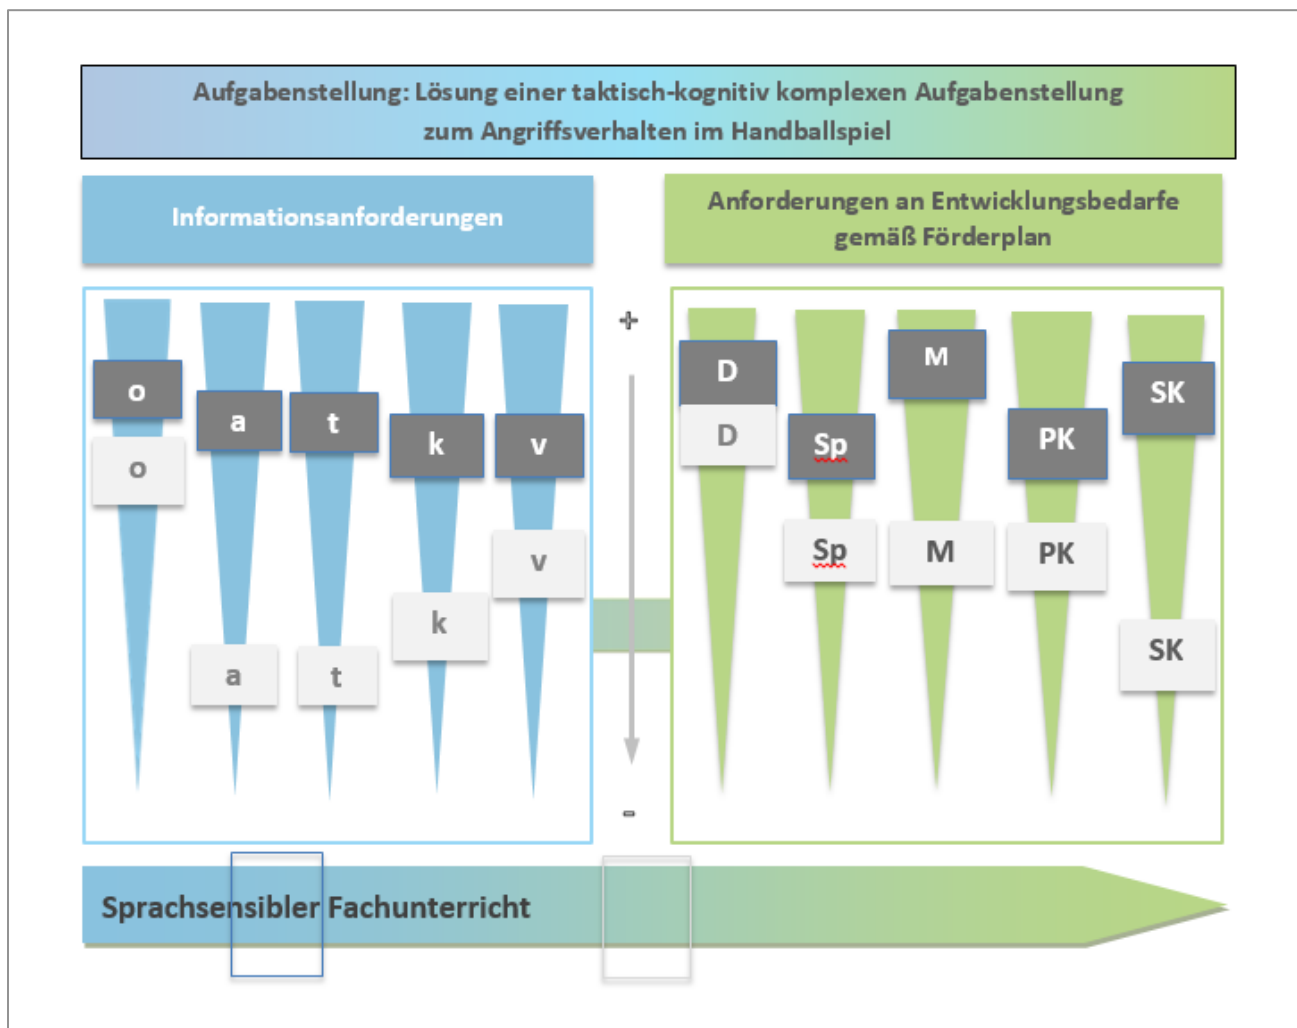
Aufgabenstellung: Lösung einer taktisch-kognitiv komplexen Aufgabenstellung zum Angriffsverhalten im Handballspiel

Informationsanforderungen

Anforderungen an Entwicklungsbedarfe gemäß Förderplan

o
a
t
k
v
o
v
k
a
t

+
-

D
D
M
Sp
SK
PK
Sp
M
PK
SK

Sprachsensibler Fachunterricht